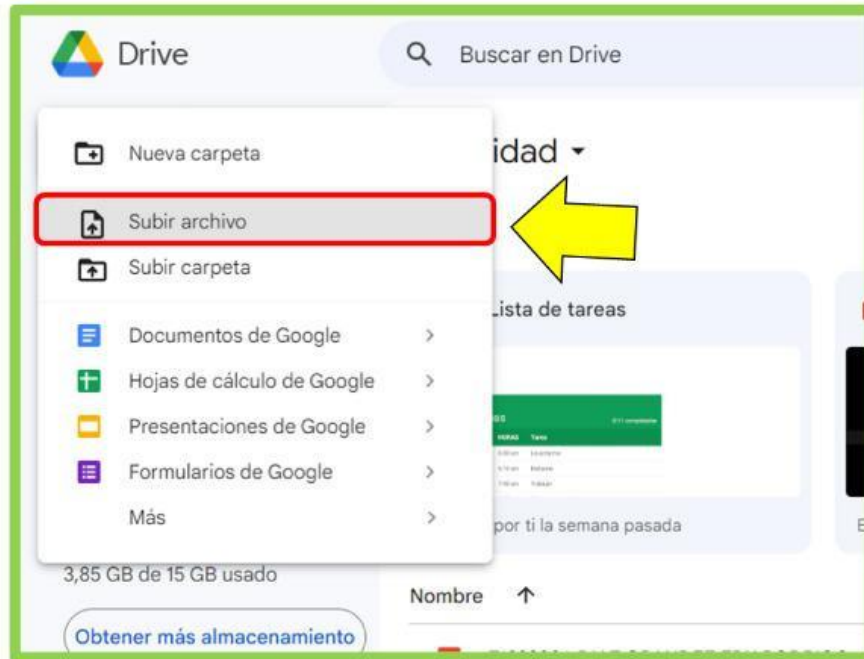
Drive

Buscar en Drive

Nueva carpeta

Subir archivo

Subir carpeta

Documentos de Google >

Hojas de cálculo de Google >

Presentaciones de Google >

Formularios de Google >

Más >

idad ▾

Lista de tareas

por ti la semana pasada

3,85 GB de 15 GB usado

Obtener más almacenamiento

Nombre ↑